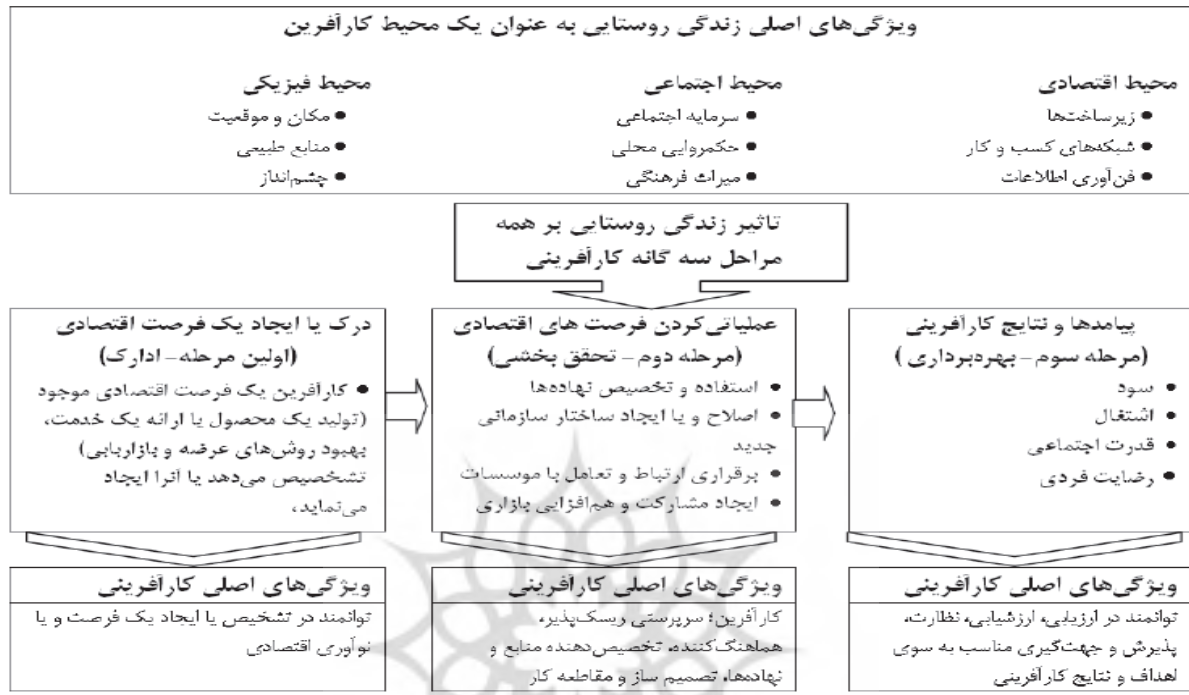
ویژگی‌های اصلی زندگی روستایی به عنوان یک محیط کارآفرین

محیط اقتصادی
• زیرساختها
• شبکه‌های کسب و کار
• فن‌آوری اطلاعات

محیط اجتماعی
• سرمایه اجتماعی
• حکمروایی محلی
• میراث فرهنگی

محیط فیزیکی
• مکان و موقعیت
• منابع طبیعی
• چشم‌انداز

تاثیر زندگی روستایی بر همه مراحل سه گانه کارآفرینی

درک یا ایجاد یک فرصت اقتصادی (اولین مرحله - ادارک)
• کارآفرین یک فرصت اقتصادی موجود (تولید یک محصول یا ارائه یک خدمت، بهبود روش‌های عرضه و بازاریابی) تشخیص می‌دهد یا آنرا ایجاد می‌نماید،

عملیاتی‌کردن فرصت های اقتصادی (مرحله دوم - تحقق بخشی)
• استفاده و تخصیص نهاده‌ها
• اصلاح و یا ایجاد ساختار سازمانی جدید
• برقراری ارتباط و تعامل با موسسات
• ایجاد مشارکت و هم‌افزایی بازاری

پیامدها و نتایج کارآفرینی (مرحله سوم - بهره‌برداری)
• سود
• اشتغال
• قدرت اجتماعی
• رضایت فردی

ویژگی‌های اصلی کارآفرینی
توانمند در تشخیص یا ایجاد یک فرصت و یا نوآوری اقتصادی

ویژگی‌های اصلی کارآفرینی
کارآفرین؛ سرپرستی ریسک‌پذیر، هماهنگ‌کننده، تخصیص‌دهنده منابع و نهاده‌ها، تصمیم ساز و مقاطعه کار

ویژگی‌های اصلی کارآفرینی
توانمند در ارزیابی، ارزشیابی، نظارت، پذیرش و جهت‌گیری مناسب به سوی اهداف و نتایج کارآفرینی